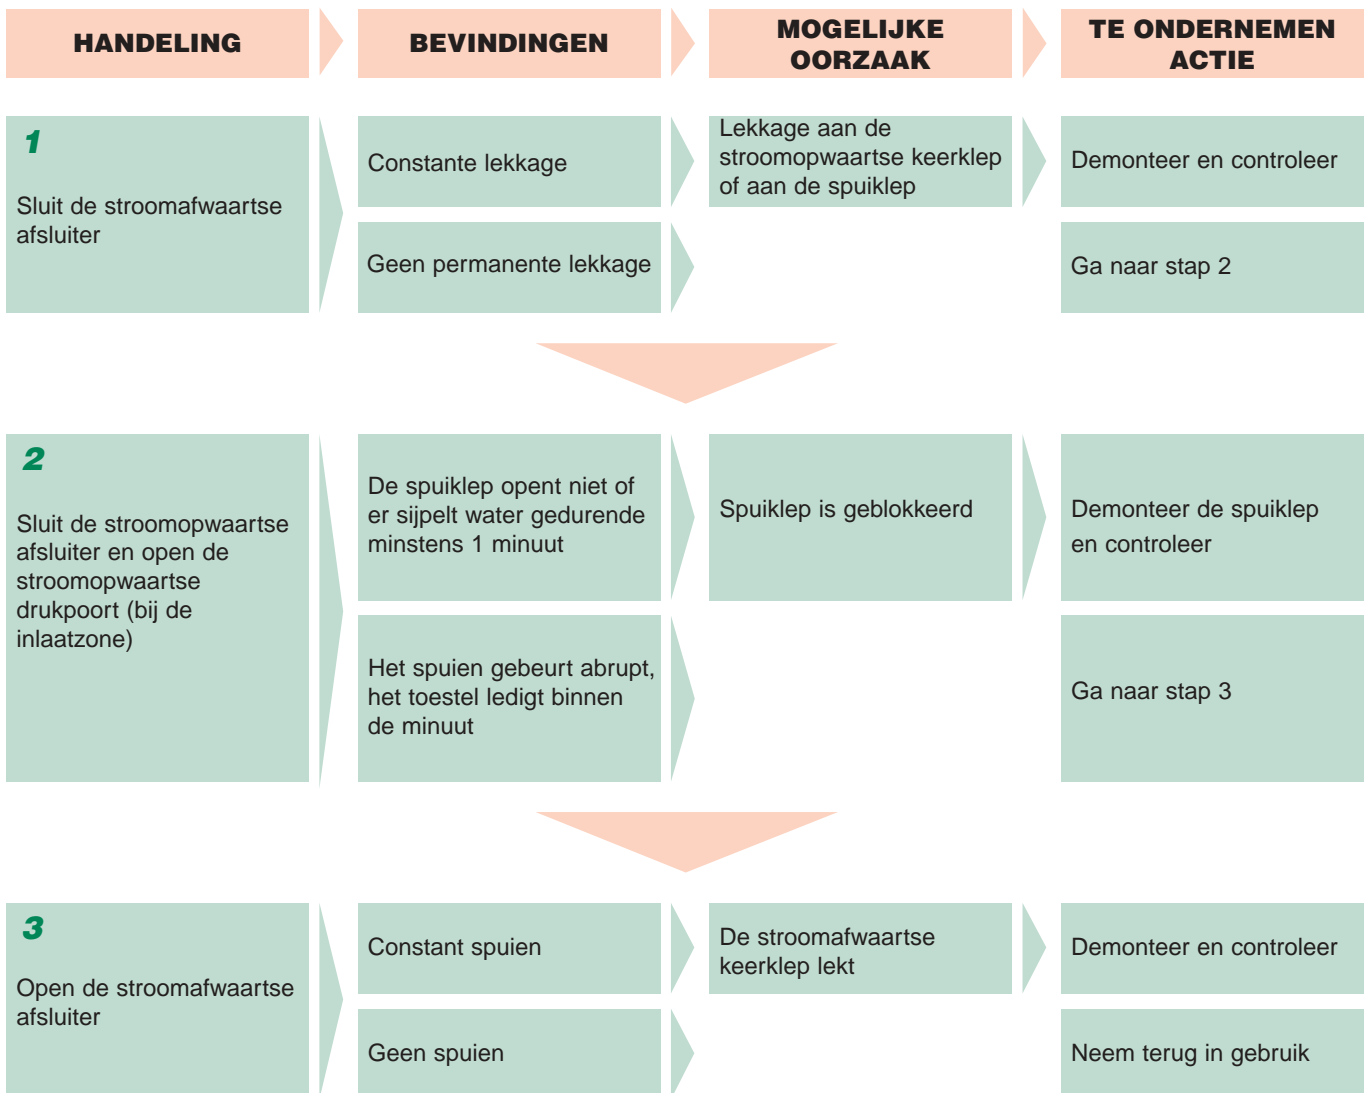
| HANDELING | BEVINDINGEN | MOGELIJKE OORZAAK | TE ONDERNEMEN ACTIE |
|---|---|---|---|
| 1 Sluit de stroomafwaartse afsluiter | Constante lekkage | Lekkage aan de stroomopwaartse keerklep of aan de spuiklep | Demonteer en controleer |
| | Geen permanente lekkage | | Ga naar stap 2 |
| 2 Sluit de stroomopwaartse afsluiter en open de stroomopwaartse drukpoort (bij de inlaatzone) | De spuiklep opent niet of er sijpelt water gedurende minstens 1 minuut | Spuiklep is geblokkeerd | Demonteer de spuiklep en controleer |
| | Het spuien gebeurt abrupt, het toestel ledigt binnen de minuut | | Ga naar stap 3 |
| 3 Open de stroomafwaartse afsluiter | Constant spuien | De stroomafwaartse keerklep lekt | Demonteer en controleer |
| | Geen spuien | | Neem terug in gebruik |